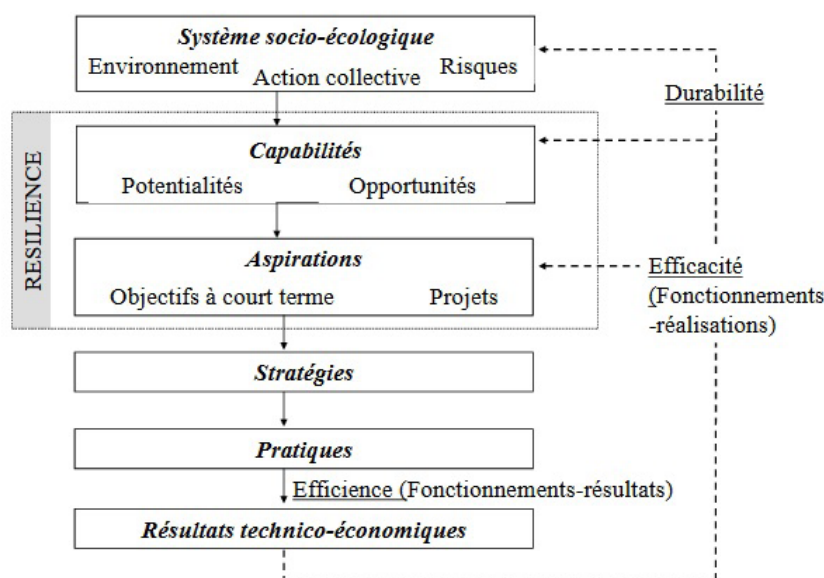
*Système socio-écologique*
Environnement Action collective Risques

Durabilité

RESILIENCE

*Capabilités*
Potentialités Opportunités

*Aspirations*
Objectifs à court terme Projets

Efficacité (Fonctionnements -réalisations)

*Stratégies*

*Pratiques*

Efficience (Fonctionnements-résultats)

*Résultats technico-économiques*